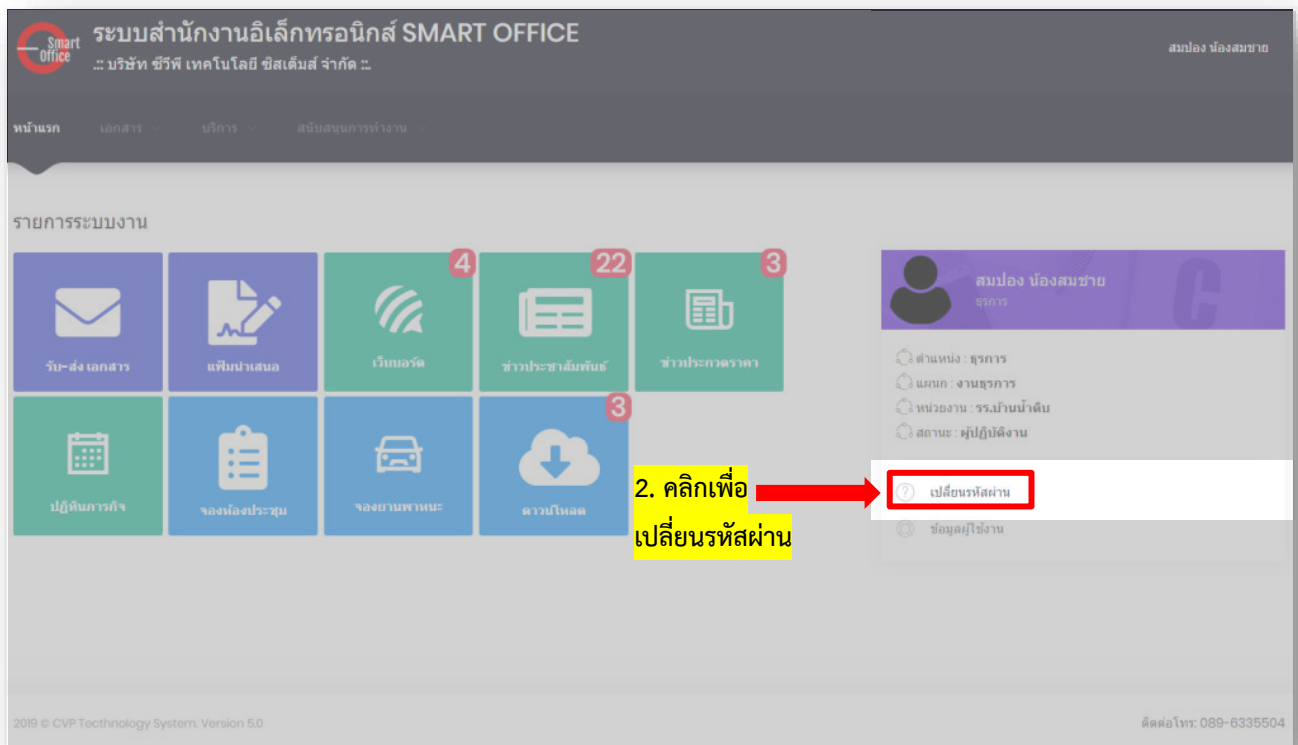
Smart Office

ระบบสำนักงานอิเล็กทรอนิกส์ SMART OFFICE
.:: บริษัท ซีวีพี เทคโนโลยี ซิสเต็มส์ จำกัด ::.

สมปอง น้องสมชาย

หน้าแรก เอกสาร บริการ สนับสนุนการทำงาน

รายการระบบงาน

รับ-ส่ง เอกสาร
แฟ้มนำเสนอ
4
เว็บบอร์ด
22
ข่าวประชาสัมพันธ์
3
ข่าวประกวดราคา
ปฏิทินการกิจ
จองห้องประชุม
จองยานพาหนะ
3
ดาวน์โหลด

สมปอง น้องสมชาย
ธุรการ

ตำแหน่ง : ธุรการ
แผนก : งานธุรการ
หน่วยงาน : รร.บ้านน้ำดิบ
สถานะ : ผู้ปฏิบัติงาน

2. คลิกเพื่อ
เปลี่ยนรหัสผ่าน

เปลี่ยนรหัสผ่าน
ข้อมูลผู้ใช้งาน

2019 © CVP Tecthnology System. Version 5.0

ติดต่อโทร: 089-6335504